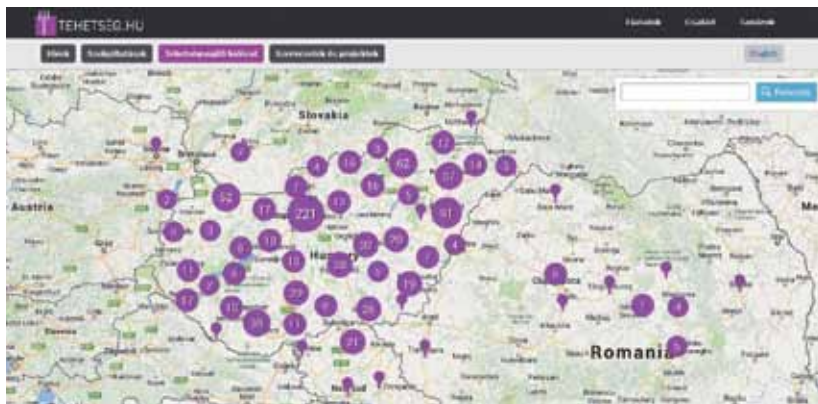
TEHETSEG.HU

Hírek | Szolgáltatások | Tehetségsegítő Tanácsok | Szervezetek és projektek

English

Keresés

Slovakia

Austria

Hungary

Romania

7 | 12 | 4 | 16 | 5 | 62 | 14 | 5 | 57 | 52 | 7 | 221 | 13 | 16 | 5 | 3 | 17 | 91 | 4 | 3 | 10 | 20 | 20 | 9 | 10 | 4 | 13 | 7 | 11 | 4 | 22 | 3 | 19 | 8 | 6 | 37 | 12 | 22 | 9 | 26 | 3 | 3 | 20 | 11 | 21 | 6